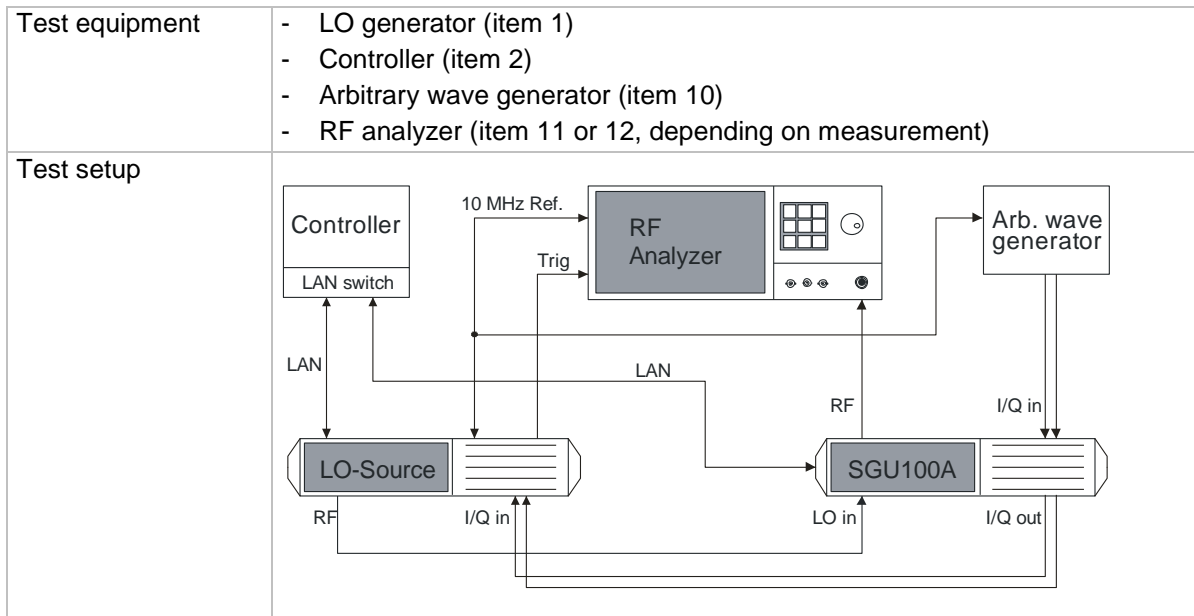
| Test equipment | - LO generator (item 1)<br>- Controller (item 2)<br>- Arbitrary wave generator (item 10)<br>- RF analyzer (item 11 or 12, depending on measurement) |
|---|---|
| Test setup | Controller<br>LAN switch<br>10 MHz Ref.<br>Trig<br>RF Analyzer<br>Arb. wave generator<br>LAN<br>LAN<br>RF<br>I/Q in<br>LO-Source<br>SGU100A<br>RF<br>I/Q in<br>LO in<br>I/Q out |